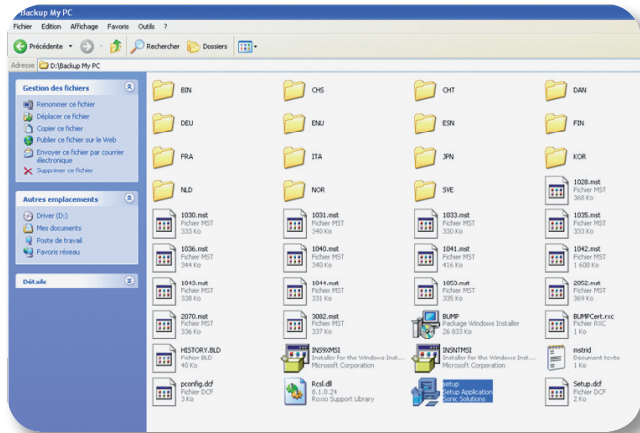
Backup My PC

Fichier Edition Affichage Favoris Outils ?

Précédente Rechercher Dossiers

Adresse D:\Backup My PC

Gestion des fichiers

Renommer ce fichier
Déplacer ce fichier
Copier ce fichier
Publier ce fichier sur le Web
Envoyer ce fichier par courrier électronique
Supprimer ce fichier

Autres emplacements

Driver (D:)
Mes documents
Poste de travail
Favoris réseau

Détails

BIN
CHS
CHT
DAN
DEU
ENU
ESN
FIN
FRA
ITA
JPN
KOR
NLD
NOR
SVE
1028.mst Fichier MST 368 Ko
1030.mst Fichier MST 333 Ko
1031.mst Fichier MST 340 Ko
1033.mst Fichier MST 330 Ko
1035.mst Fichier MST 333 Ko
1036.mst Fichier MST 344 Ko
1040.mst Fichier MST 340 Ko
1041.mst Fichier MST 416 Ko
1042.mst Fichier MST 1 600 Ko
1043.mst Fichier MST 338 Ko
1044.mst Fichier MST 331 Ko
1053.mst Fichier MST 335 Ko
2052.mst Fichier MST 369 Ko
2070.mst Fichier MST 336 Ko
3082.mst Fichier MST 337 Ko
BUMP Package Windows Installer 26 833 Ko
BUMPCert.rxc Fichier RXC 1 Ko
HISTORY.BLD Fichier BLD 40 Ko
INS9XMSI Installer for the Windows Inst... Microsoft Corporation
INSNTMSI Installer for the Windows Inst... Microsoft Corporation
mstrid Document texte 1 Ko
pconfig.dcf Fichier DCF 3 Ko
Rcsl.dll 8.1.0.24 Roxio Support Library
setup Setup Application Sonic Solutions
Setup.dcf Fichier DCF 2 Ko